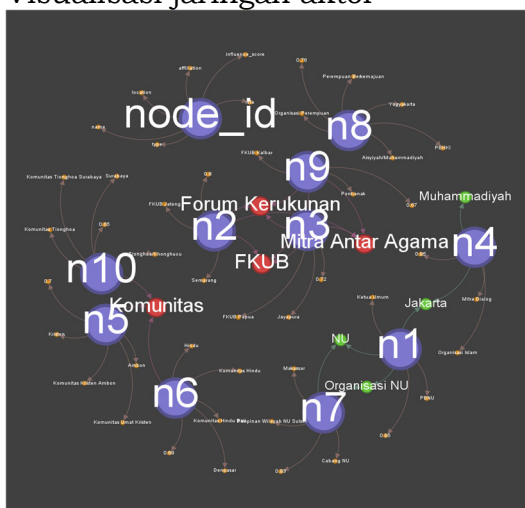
Visualisasi jaringan aktor

Influence_score
affiliation
location
name
type
node_id
0.88
Perempuan Berkemajuan
Organisasi Perempuan
Yogyakarta
n8
FKUB Kalbar
Aisyiyah/Muhammadiyah
PDKI
n9
Pontianak
0.67
Muhammadiyah
Komunitas Tionghoa Surabaya
Surabaya
0.8
Forum Kerukunan
FKUB Bandung
Komunitas Tionghoa
0.85
n2
n3
Mitra Antar Agama
n4
Konghucu/Tionghoa
0.82
n10
FKUB
0.7
Semarang
Jayapura
Komunitas
Ketua Umum
Jakarta
Mitra Dialog
FKUB Papua
Kristen
n5
NU
n1
Organisasi Islam
Hindu
Ambon
Komunitas Hindu
Muslimat
Organisasi NU
Komunitas Kristen Ambon
n6
PBNU
Komunitas Umat Kristen
Komunitas Hindu Bali
Pimpinan Wilayah NU Sulsel
n7
0.86
0.88
Denpasar
0.87
Cabang NU